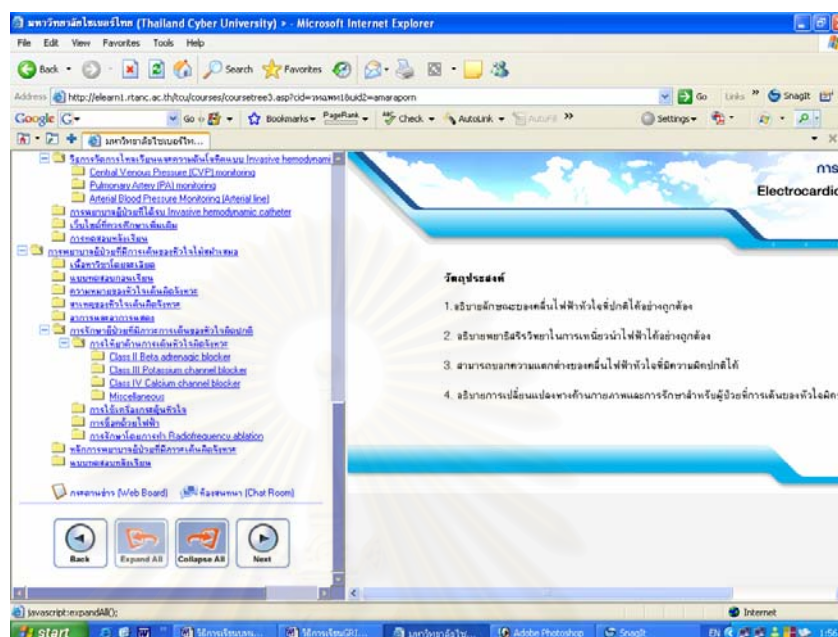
มหาวิทยาลัยไซเบอร์ไทย (Thailand Cyber University) - Microsoft Internet Explorer

File Edit View Favorites Tools Help

Back Search Favorites

Address http://elearn1.rtanc.ac.th/tcu/courses/coursetree3.asp?cid=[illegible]&uid2=amaraporn

Go Links Snagit

Google G- Go Bookmarks PageRank Check AutoLink AutoFill Settings

มหาวิทยาลัยไซเบอร์ไท...

วิธีการวัดการไหลเวียนเลือดโดยตรง Invasive hemodynami

Central Venous Pressure (CVP) monitoring

Pulmonary Artery (PA) monitoring

Arterial Blood Pressure Monitoring (Arterial line)

การพยาบาลผู้ป่วยที่ได้รับ Invasive hemodynamic catheter

เว็บไซต์ที่ควรศึกษาเพิ่มเติม

การทดสอบหลังเรียน

การพยาบาลผู้ป่วยที่มีการเต้นของหัวใจไม่สม่ำเสมอ

เนื้อหาวิชาโดยสรุปย่อ

แบบทดสอบก่อนเรียน

ความหมายของหัวใจเต้นผิดจังหวะ

สาเหตุของหัวใจเต้นผิดจังหวะ

อาการและอาการแสดง

การรักษาผู้ป่วยที่มีภาวะการเต้นของหัวใจผิดปกติ

การใช้ยาต้านการเต้นหัวใจผิดจังหวะ

Class II Beta adrenergic blocker

Class III Potassium channel blocker

Class IV Calcium channel blocker

Miscellaneous

การใช้เครื่องกระตุ้นหัวใจ

การช็อกด้วยไฟฟ้า

การรักษาโดยการจี้ Radiofrequency ablation

หลักการพยาบาลผู้ป่วยที่มีภาวะเต้นผิดจังหวะ

แบบทดสอบหลังเรียน

กระดานข่าว (Web Board) ห้องสนทนา (Chat Room)

Back Expand All Collapse All Next

การ

Electrocardio

วัตถุประสงค์

1. อธิบายลักษณะของคลื่นไฟฟ้าหัวใจที่ปกติได้อย่างถูกต้อง

2. อธิบายพยาธิสรีรวิทยาในการเหนี่ยวนำไฟฟ้าหัวใจได้อย่างถูกต้อง

3. สามารถบอกความแตกต่างของคลื่นไฟฟ้าหัวใจที่มีความผิดปกติได้

4. อธิบายการเปลี่ยนแปลงทางด้านกายภาพและการรักษาสำหรับผู้ป่วยที่การเต้นของหัวใจผิด

javascript:expandAll();

Internet

start วิธีการเรียนแบบ... วิธีการเรียนCRI... มหาวิทยาลัยไซ... Adobe Photoshop Snagit EN